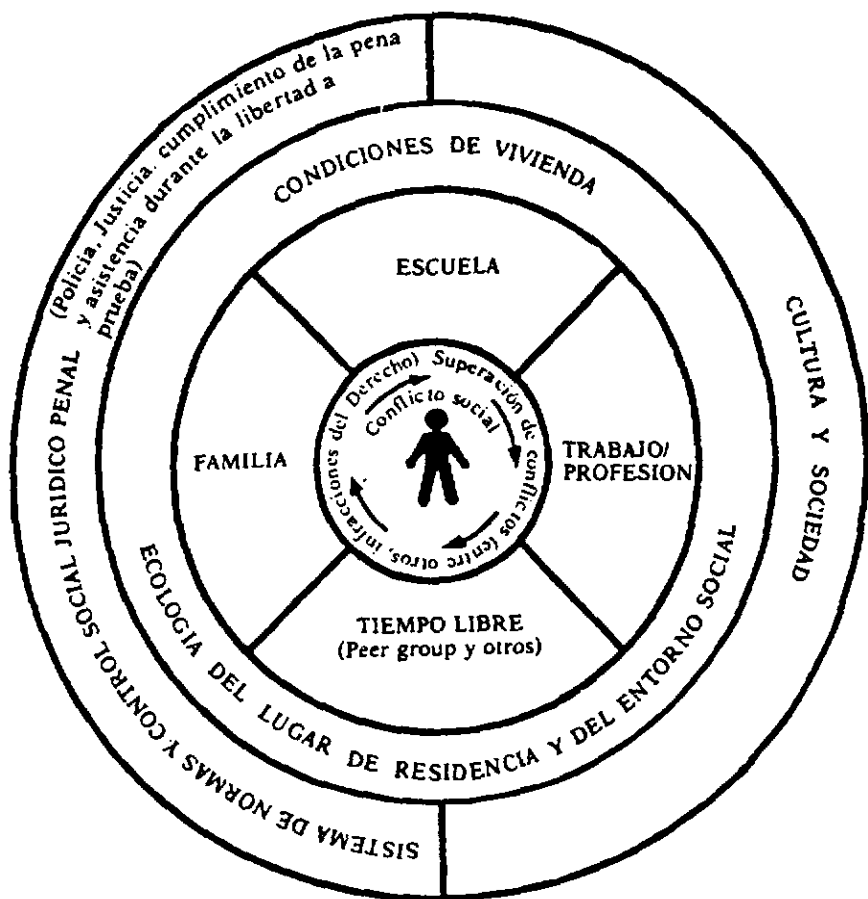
(Policia, Justicia, cumplimiento de la pena y asistencia durante la libertad a prueba)

SISTEMA DE NORMAS Y CONTROL SOCIAL JURIDICO PENAL

CULTURA Y SOCIEDAD

CONDICIONES DE VIVIENDA

ECOLOGIA DEL LUGAR DE RESIDENCIA Y DEL ENTORNO SOCIAL

ESCUELA

FAMILIA

TRABAJO/ PROFESION

TIEMPO LIBRE (Peer group y otros)

Conflicto social

Superación de conflictos (entre otros, infracciones del Derecho)